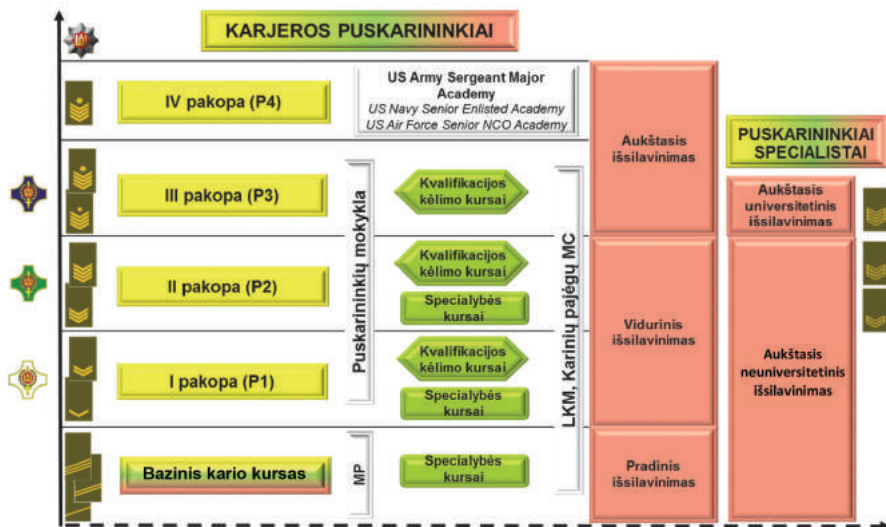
KARJEROS PUSKARININKIAI

IV pakopa (P4)

US Army Sergeant Major Academy
US Navy Senior Enlisted Academy
US Air Force Senior NCO Academy

III pakopa (P3)

Kvalifikacijos kėlimo kursai

II pakopa (P2)

Kvalifikacijos kėlimo kursai

Specialybės kursai

I pakopa (P1)

Kvalifikacijos kėlimo kursai

Specialybės kursai

Bazinis kario kursas

MP

Specialybės kursai

Puskarininkių mokykla

LKM, Karinių pajėgų MC

Aukštasis išsilavinimas

Vidurinis išsilavinimas

Pradinis išsilavinimas

PUSKARININKIAI SPECIALISTAI

Aukštasis universitetinis išsilavinimas

Aukštasis neuniversitetinis išsilavinimas